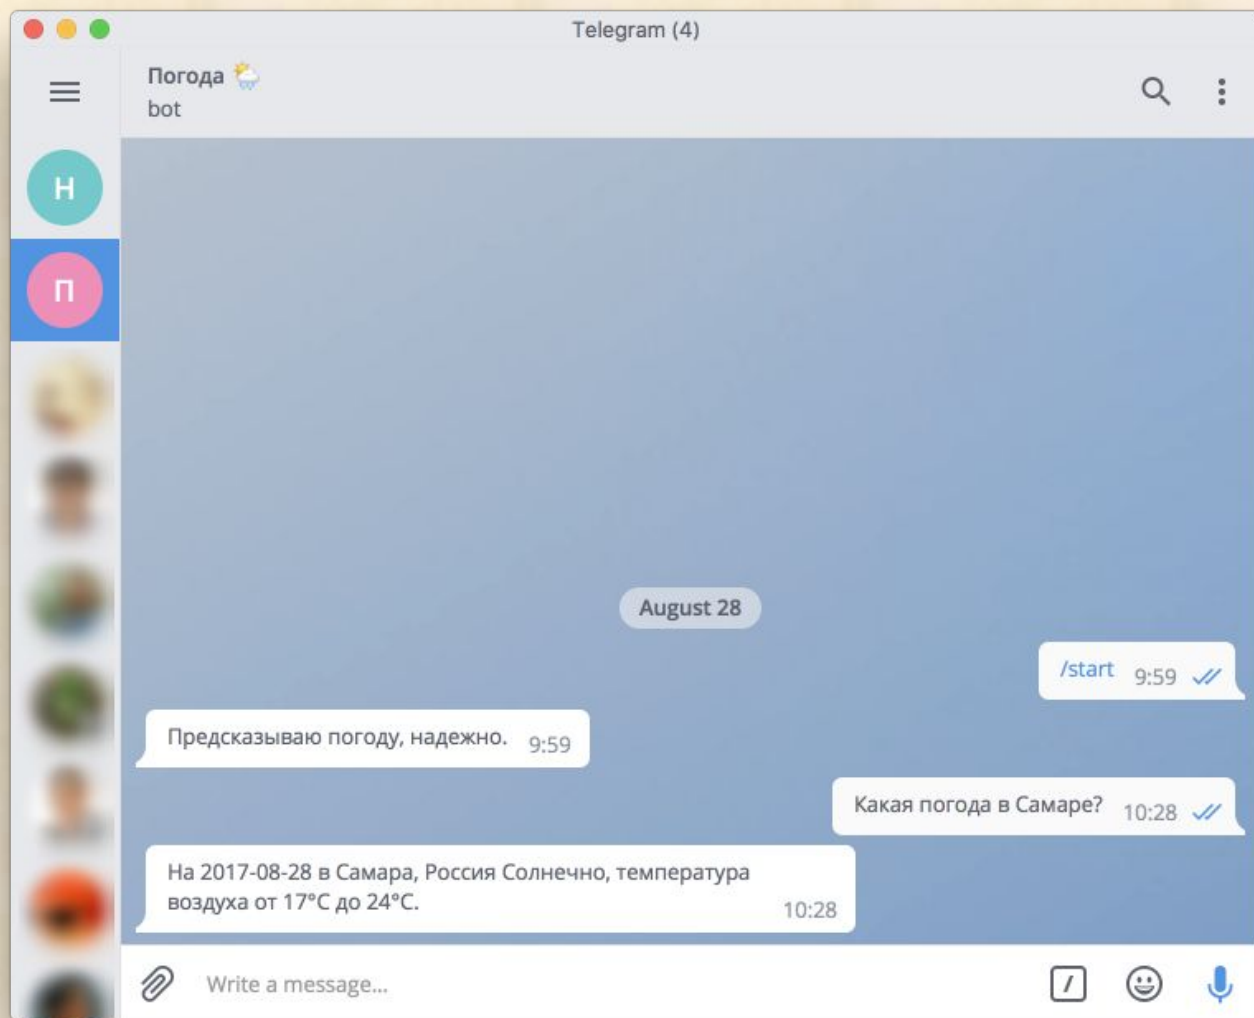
Telegram (4)

Н

П

Погода 🌦️
bot

August 28

/start 9:59

Предсказываю погоду, надежно. 9:59

Какая погода в Самаре? 10:28

На 2017-08-28 в Самара, Россия Солнечно, температура воздуха от 17°C до 24°C. 10:28

Write a message...

/